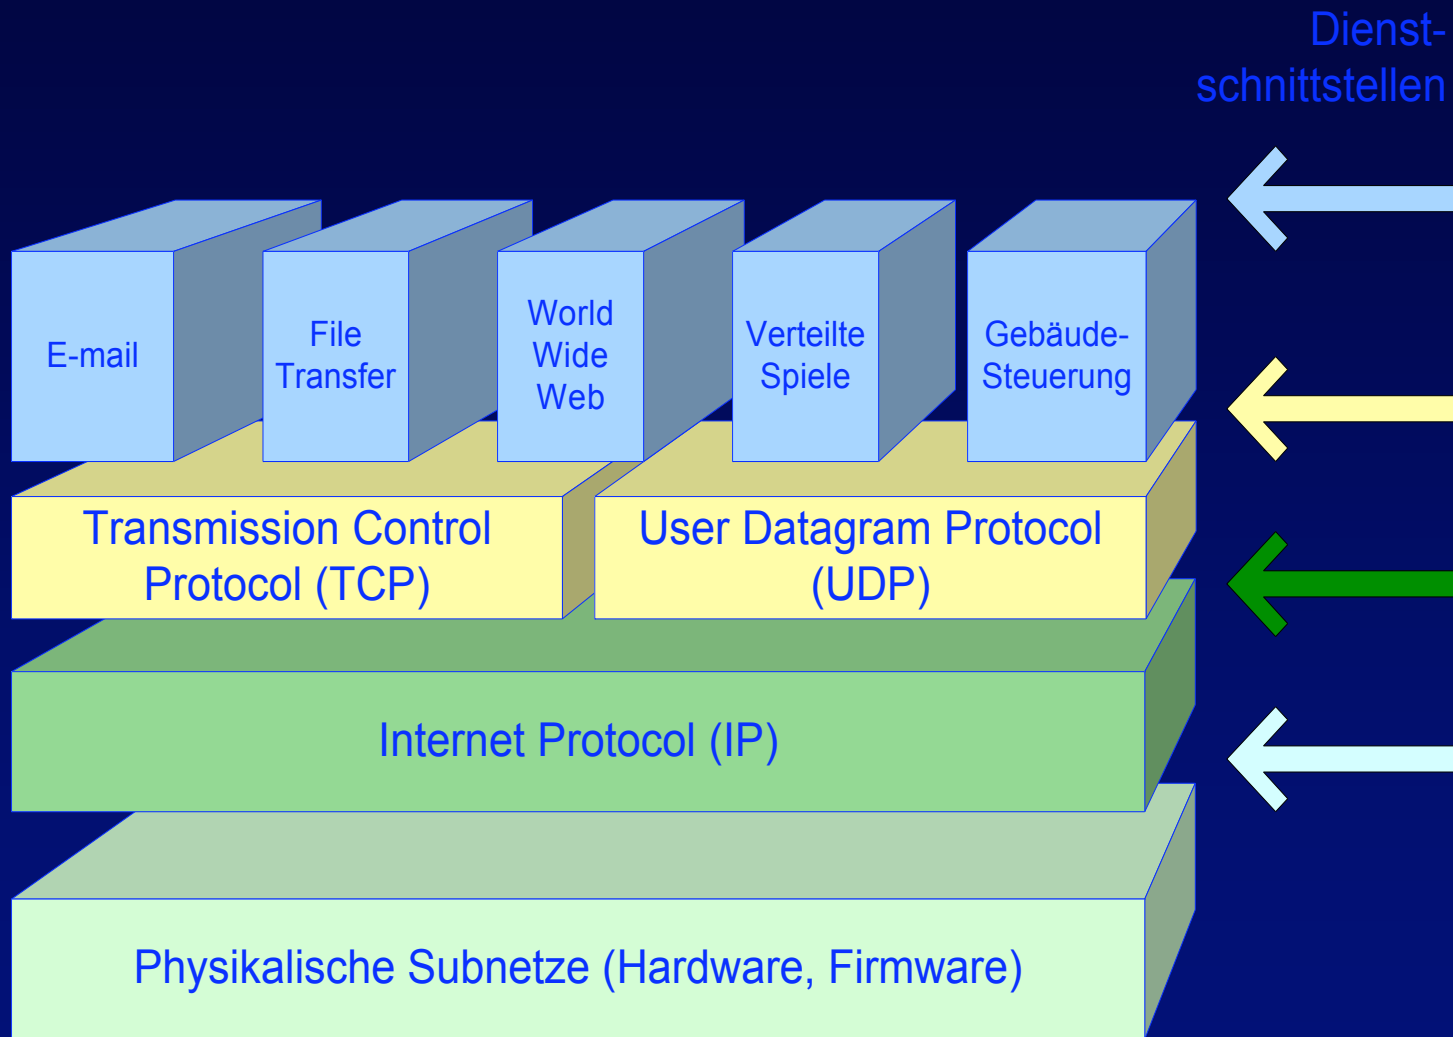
Dienst-
schnittstellen

E-mail

File Transfer

World Wide Web

Verteilte Spiele

Gebäude-Steuerung

Transmission Control Protocol (TCP)

User Datagram Protocol (UDP)

Internet Protocol (IP)

Physikalische Subnetze (Hardware, Firmware)